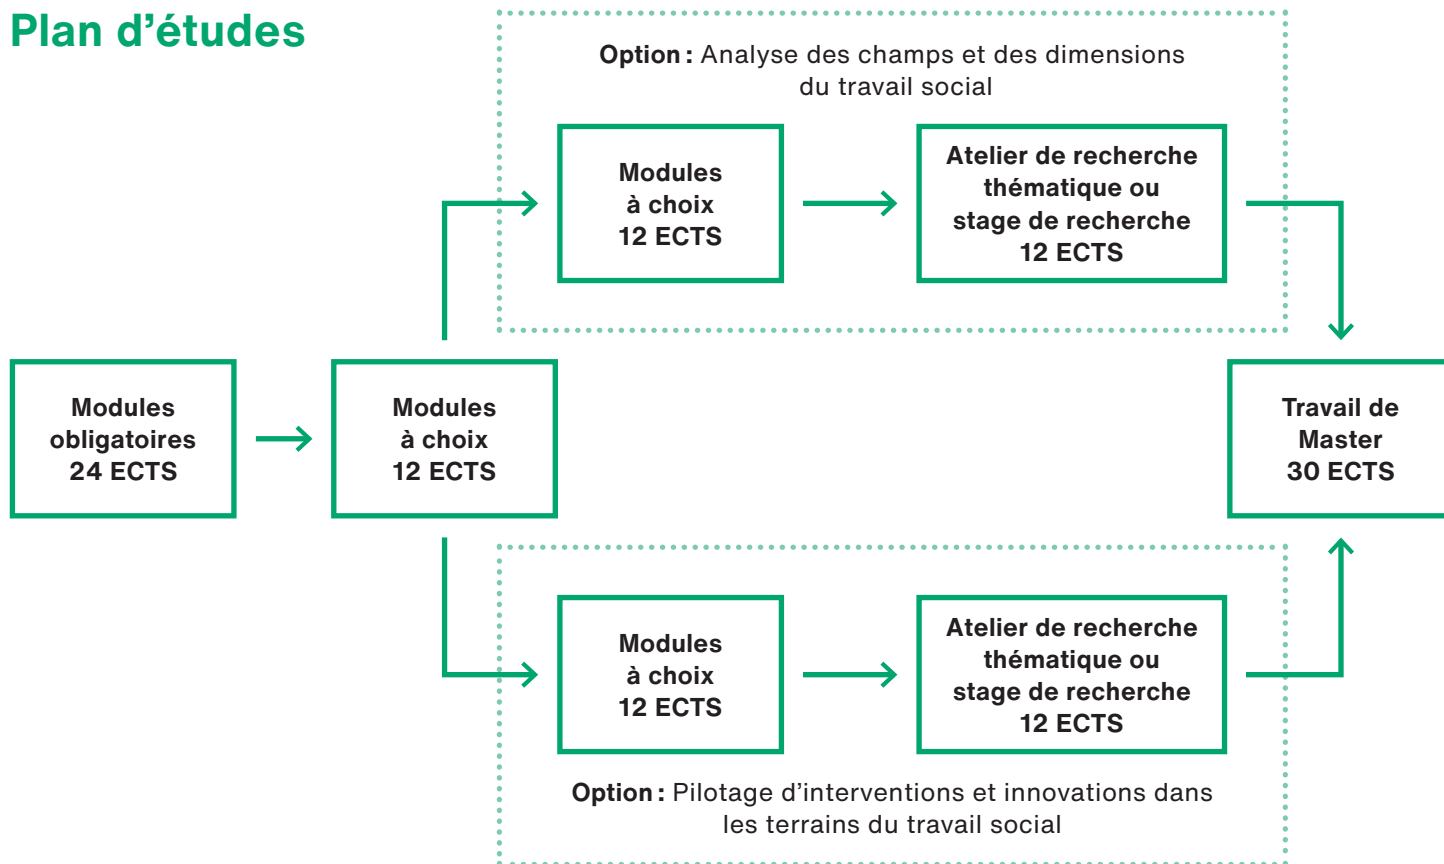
Plan d’études

Option : Analyse des champs et des dimensions du travail social

Modules
à choix
12 ECTS

Atelier de recherche thématique ou stage de recherche
12 ECTS

Modules
obligatoires
24 ECTS

Modules
à choix
12 ECTS

Travail de Master
30 ECTS

Modules
à choix
12 ECTS

Atelier de recherche thématique ou stage de recherche
12 ECTS

Option : Pilotage d’interventions et innovations dans les terrains du travail social